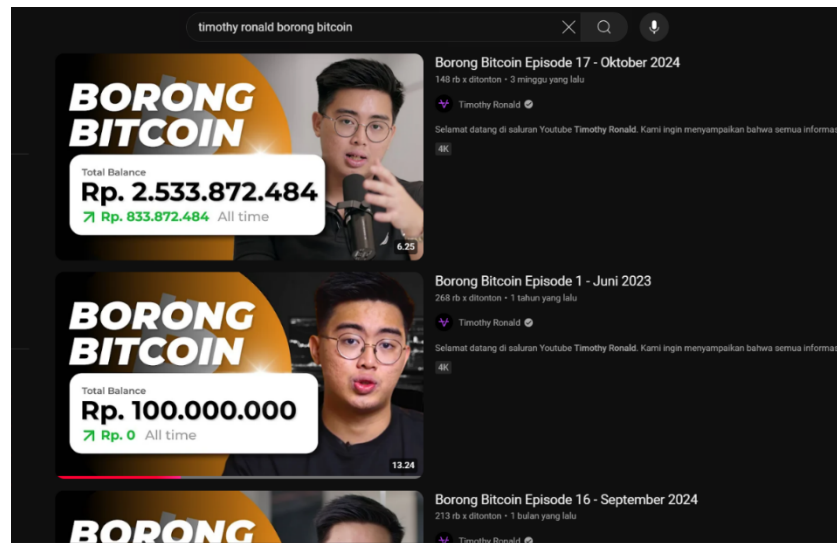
timothy ronald borong bitcoin

BORONG BITCOIN
Total Balance
Rp. 2.533.872.484
Rp. 833.872.484 All time
6.25

Borong Bitcoin Episode 17 - Oktober 2024
148 rb x ditonton • 3 minggu yang lalu
Timothy Ronald
Selamat datang di saluran Youtube Timothy Ronald. Kami ingin menyampaikan bahwa semua informas
4K

BORONG BITCOIN
Total Balance
Rp. 100.000.000
Rp. 0 All time
13.24

Borong Bitcoin Episode 1 - Juni 2023
268 rb x ditonton • 1 tahun yang lalu
Timothy Ronald
Selamat datang di saluran Youtube Timothy Ronald. Kami ingin menyampaikan bahwa semua informas
4K

BORONG

Borong Bitcoin Episode 16 - September 2024
213 rb x ditonton • 1 bulan yang lalu
Timothy Ronald